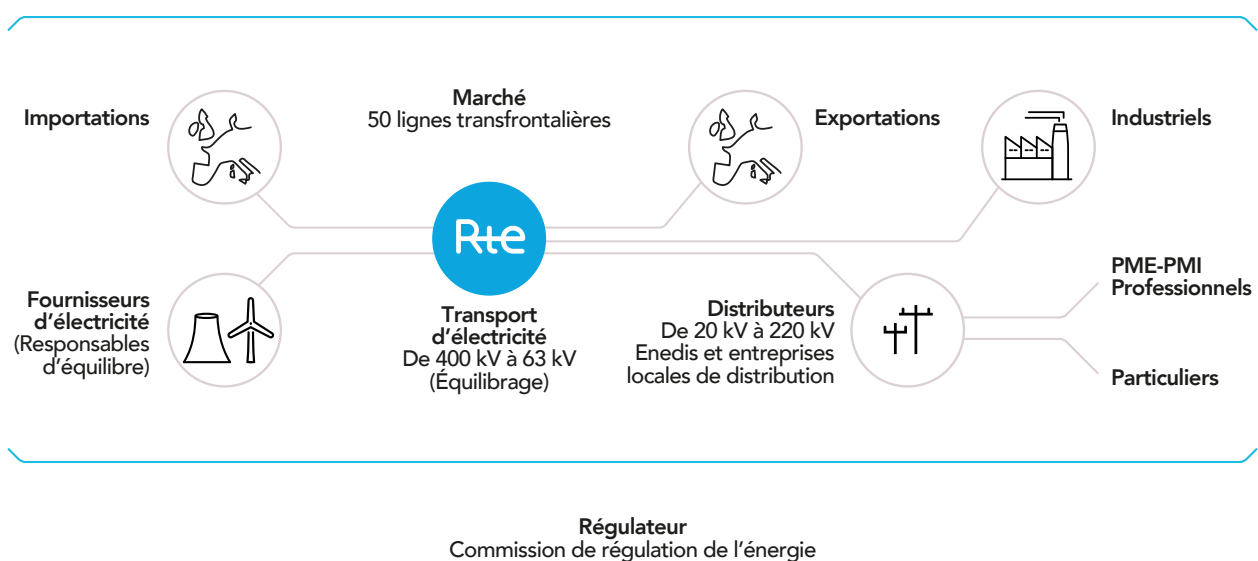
Importations

Marché
50 lignes transfrontalières

Exportations

Industriels

Rte

Fournisseurs d'électricité (Responsables d'équilibre)

Transport d'électricité
De 400 kV à 63 kV
(Équilibrage)

Distributeurs
De 20 kV à 220 kV
Enedis et entreprises locales de distribution

PME-PMI
Professionnels

Particuliers

Régulateur
Commission de régulation de l'énergie